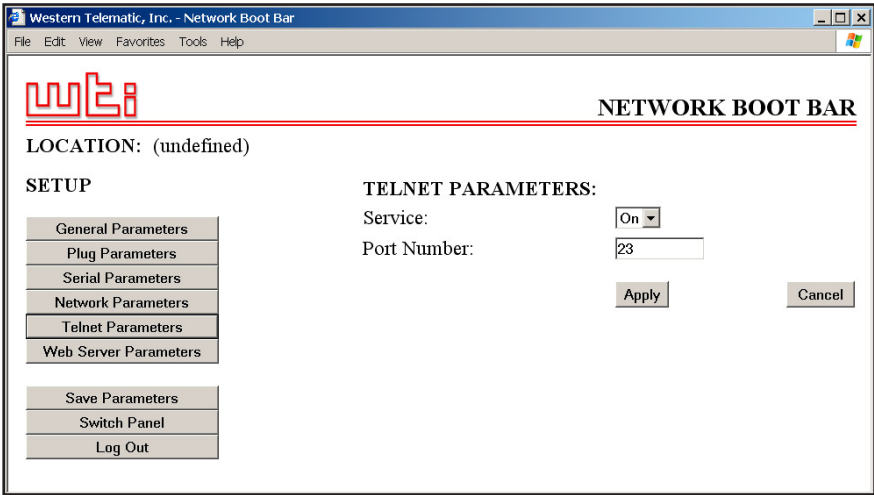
Western Telematic, Inc. - Network Boot Bar

File Edit View Favorites Tools Help

wti

NETWORK BOOT BAR

LOCATION: (undefined)

SETUP

General Parameters
Plug Parameters
Serial Parameters
Network Parameters
Telnet Parameters
Web Server Parameters

Save Parameters
Switch Panel
Log Out

TELNET PARAMETERS:

Service: On

Port Number: 23

Apply

Cancel